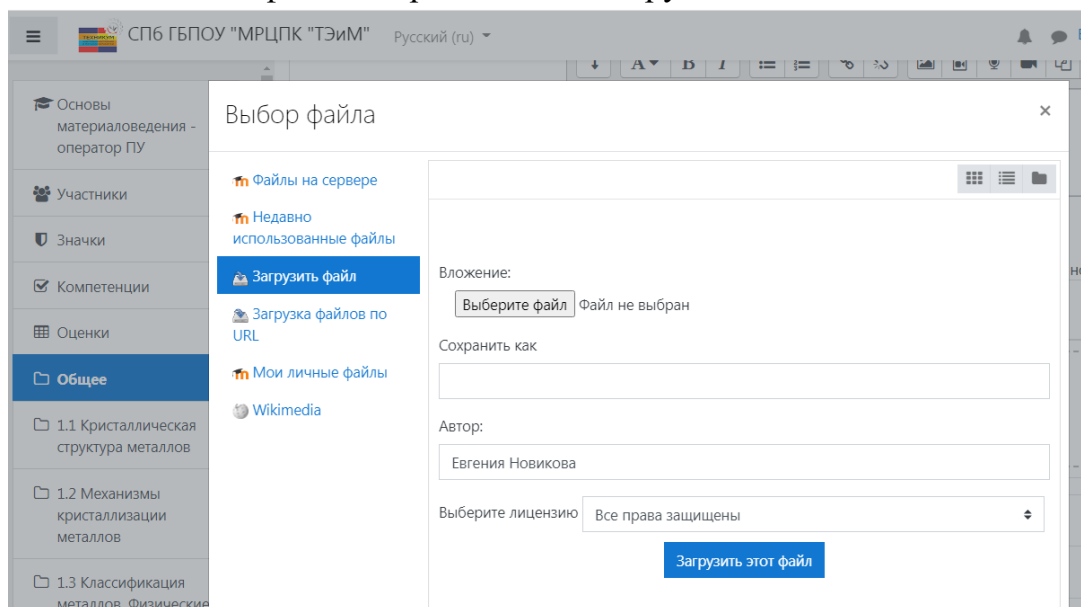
СПб ГБПОУ "МРЦПК "ТЭиМ" Русский (ru)

Основы материаловедения - оператор ПУ

Участники

Значки

Компетенции

Оценки

Общее

1.1 Кристаллическая структура металлов

1.2 Механизмы кристаллизации металлов

1.3 Классификация металлов. Физические

Выбор файла

×

Файлы на сервере

Недавно использованные файлы

Загрузить файл

Загрузка файлов по URL

Мои личные файлы

Wikimedia

Вложение:

Выберите файл Файл не выбран

Сохранить как

Автор:

Евгения Новикова

Выберите лицензию Все права защищены

Загрузить этот файл